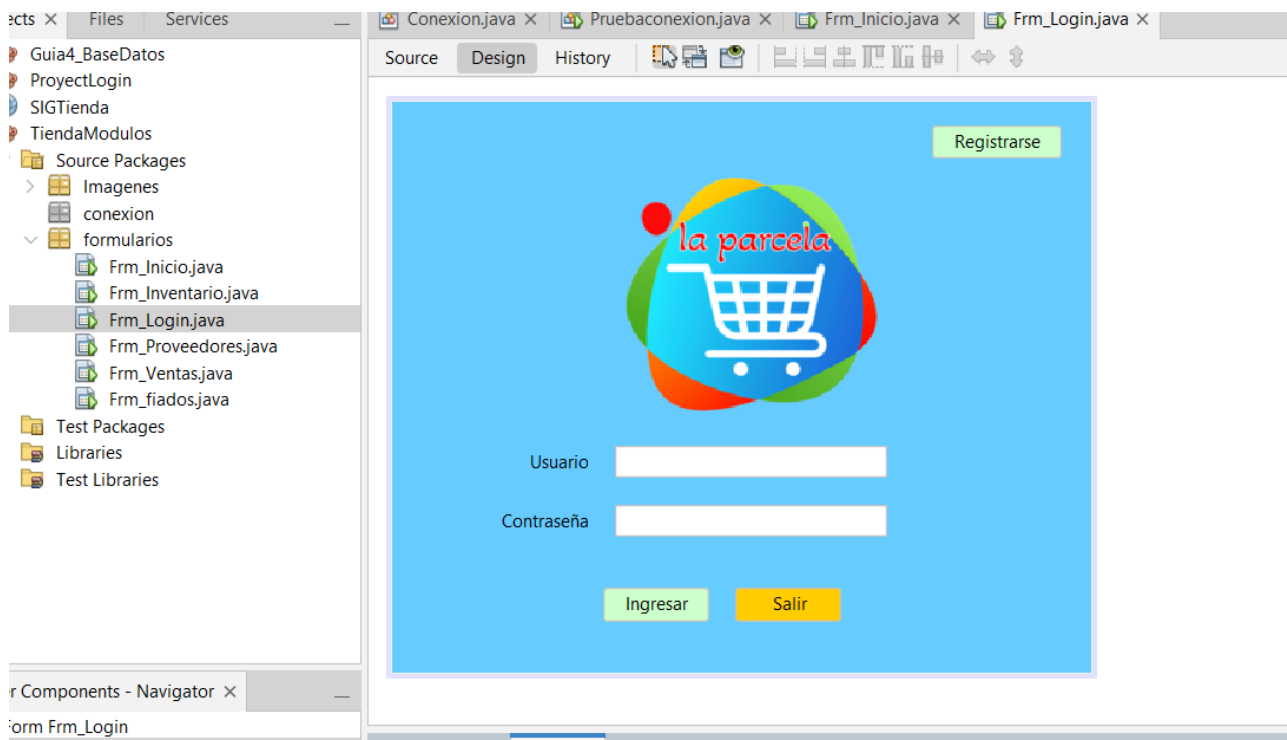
ects × Files Services —

Guia4_BaseDatos
ProyectLogin
SIGTienda
TiendaModulos
Source Packages
Imagenes
conexion
formularios
Frm_Inicio.java
Frm_Inventario.java
Frm_Login.java
Frm_Proveedores.java
Frm_Ventas.java
Frm_fiados.java
Test Packages
Libraries
Test Libraries

r Components - Navigator × —
orm Frm_Login

Conexion.java × Pruebaconexion.java × Frm_Inicio.java × Frm_Login.java ×

Source Design History

Registrarse

la parcela

Usuario

Contraseña

Ingresar Salir